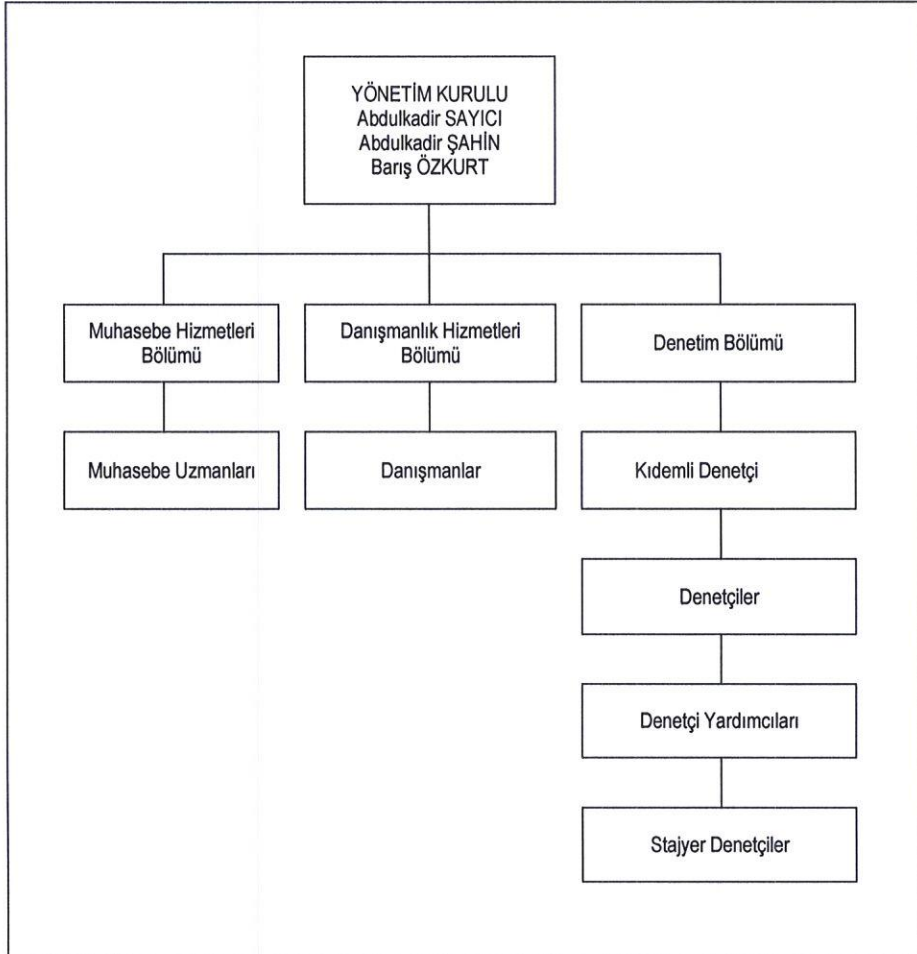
YÖNETİM KURULU
Abdulkadir SAYICI
Abdulkadir ŞAHİN
Barış ÖZKURT

Muhasebe Hizmetleri Bölümü

Danışmanlık Hizmetleri Bölümü

Denetim Bölümü

Muhasebe Uzmanları

Danışmanlar

Kıdemli Denetçi

Denetçiler

Denetçi Yardımcıları

Stajyer Denetçiler